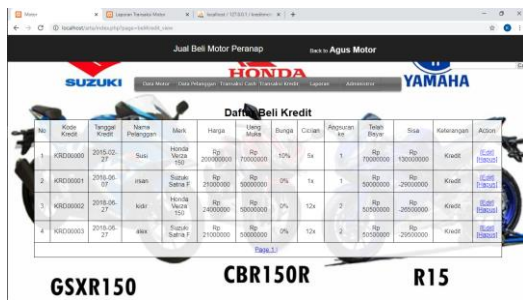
Motor | Laporan Transaksi Motor | localhost / 127.0.0.1 / koabeno | +

localhost/ans/index.php?page=belikredit_view

Jual Beli Motor Peranap

Back to Agus Motor

SUZUKI

HONDA

YAMAHA

Data Motor | Data Pelanggan | Transaksi Cash | Transaksi Kredit | Laporan | Administrator

Daftar Beli Kredit

| No | Kode Kredit | Tanggal Kredit | Nama Pelanggan | Merk | Harga | Uang Muka | Bunga | Cicilan | Angsuran ke | Telah Bayar | Sisa | Keterangan | Action |
|---|---|---|---|---|---|---|---|---|---|---|---|---|---|
| 1 | KRD00000 | 2015-02-27 | Susi | Honda Verza 150 | Rp 200000000 | Rp 70000000 | 10% | 5x | 1 | Rp 70000000 | Rp 130000000 | Kredit | [Edit] [Hapus] |
| 2 | KRD00001 | 2016-06-07 | irsan | Suzuki Satria F | Rp 21000000 | Rp 50000000 | 0% | 1x | 1 | Rp 50000000 | Rp -29000000 | Kredit | [Edit] [Hapus] |
| 3 | KRD00002 | 2016-06-27 | kidri | Honda Verza 150 | Rp 24000000 | Rp 50000000 | 0% | 12x | 2 | Rp 50500000 | Rp -26500000 | Kredit | [Edit] [Hapus] |
| 4 | KRD00003 | 2016-06-27 | alex | Suzuki Satria F | Rp 21000000 | Rp 50000000 | 0% | 12x | 2 | Rp 50500000 | Rp -29500000 | Kredit | [Edit] [Hapus] |

Page 1

GSXR150

CBR150R

R15